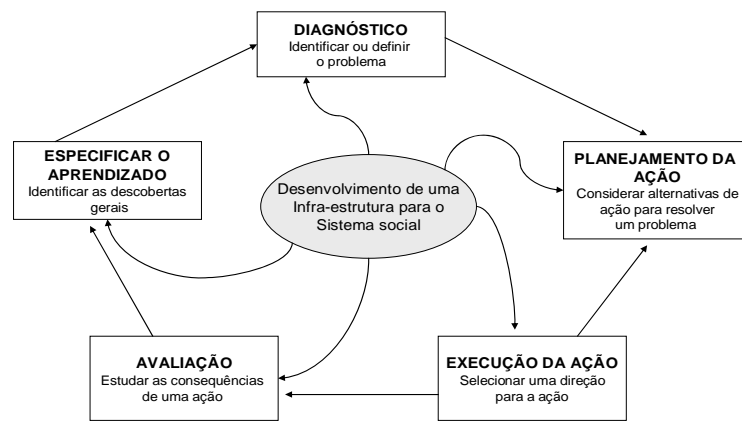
DIAGNÓSTICO
Identificar ou definir o problema

ESPECIFICAR O APRENDIZADO
Identificar as descobertas gerais

Desenvolvimento de uma Infra-estrutura para o Sistema social

PLANEJAMENTO DA AÇÃO
Considerar alternativas de ação para resolver um problema

AVALIAÇÃO
Estudar as consequências de uma ação

EXECUÇÃO DA AÇÃO
Selecionar uma direção para a ação